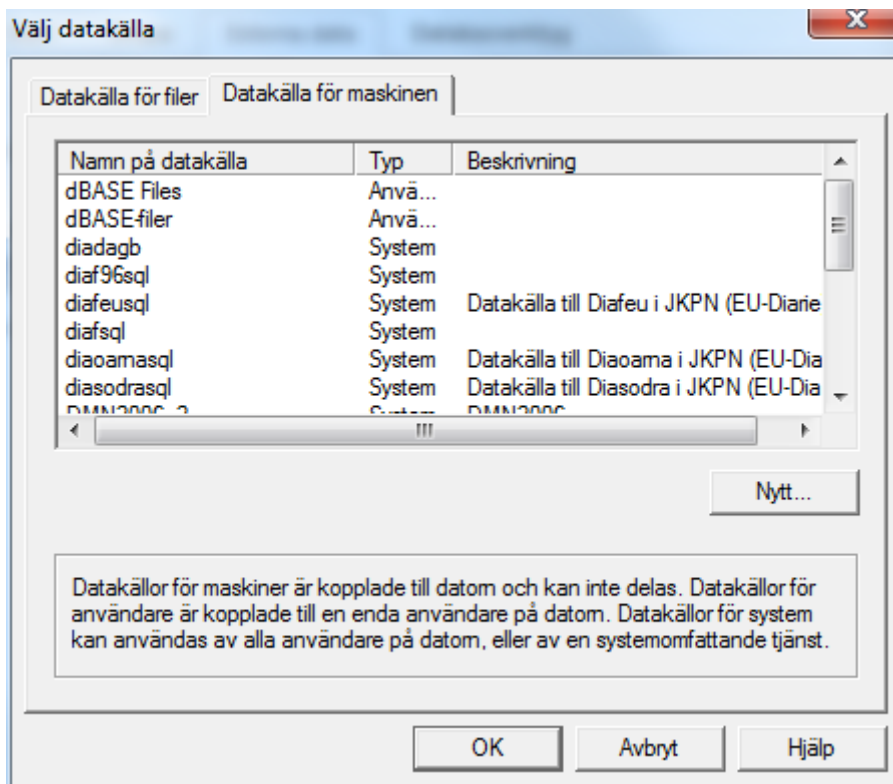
Välj datakälla

Datakälla för filer | Datakälla för maskinen

| Namn på datakälla | Typ | Beskrivning |
|---|---|---|
| dBASE Files | Anvä... | |
| dBASE-filer | Anvä... | |
| diadagb | System | |
| diaf96sql | System | |
| diafeusql | System | Datakälla till Diafeu i JKPN (EU-Diarie |
| diafsql | System | |
| diaoarnasql | System | Datakälla till Diaoarna i JKPN (EU-Dia |
| diasodrasql | System | Datakälla till Diasodra i JKPN (EU-Dia |
| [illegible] | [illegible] | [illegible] |

Nytt...

Datakällor för maskiner är kopplade till datorn och kan inte delas. Datakällor för användare är kopplade till en enda användare på datorn. Datakällor för system kan användas av alla användare på datorn, eller av en systemomfattande tjänst.

OK Avbryt Hjälp